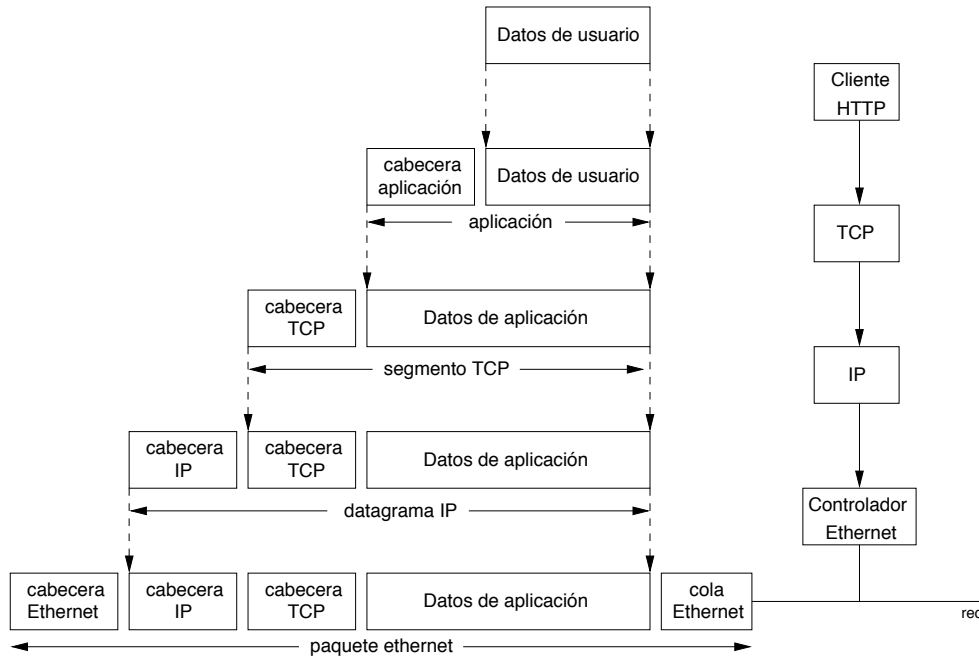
Datos de usuario

cabecera aplicación

Datos de usuario

aplicación

cabecera TCP

Datos de aplicación

segmento TCP

cabecera IP

cabecera TCP

Datos de aplicación

datagrama IP

cabecera Ethernet

cabecera IP

cabecera TCP

Datos de aplicación

cola Ethernet

paquete ethernet

Cliente HTTP

TCP

IP

Controlador Ethernet

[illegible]